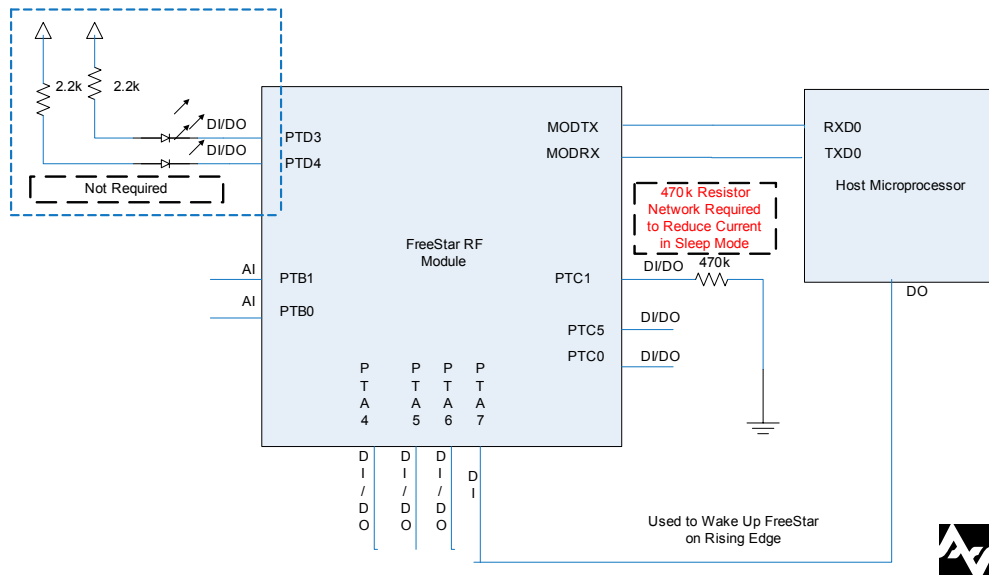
2.2k
2.2k
DI/DO
DI/DO
Not Required
PTD3
PTD4
MODTX
MODRX
RXD0
TXD0
Host Microprocessor
470k Resistor Network Required to Reduce Current in Sleep Mode
FreeStar RF Module
AI
PTB1
AI
PTB0
PTC1
DI/DO
470k
DO
PTC5
DI/DO
PTC0
DI/DO
P T A 4
P T A 5
P T A 6
P T A 7
DI/DO
DI/DO
DI/DO
DI
Used to Wake Up FreeStar on Rising Edge